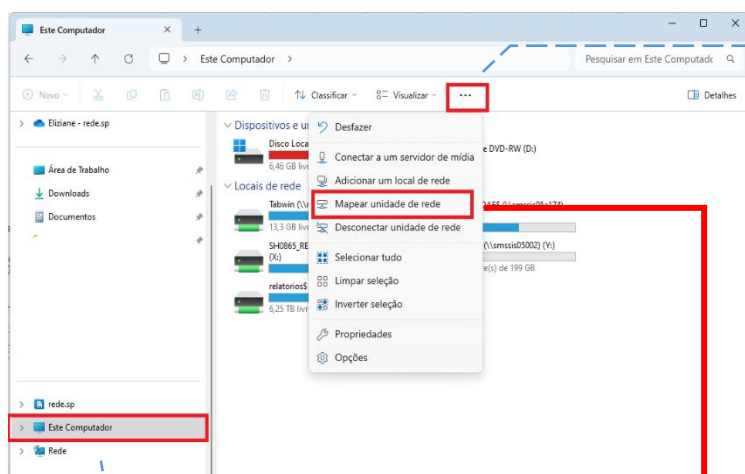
Este Computador ×  +

← → ↑ ⟳  Este Computador >  Pesquisar em Este Computado

Novo  Classificar  Visualizar  ···  Detalhes

Eliziane - rede.sp

Área de Trabalho
Downloads
Documentos

rede.sp
Este Computador
Rede

Dispositivos e u
Disco Loca
6,46 GB liv
e DVD-RW (D:)

Locais de rede
Tabwin (\\
13,3 GB liv
SH0865_RE
(X:)
(\\smssis05002) (Y:)
e(s) de 199 GB
relatorios$
6,25 TB livr

Desfazer
Conectar a um servidor de mídia
Adicionar um local de rede
Mapear unidade de rede
Desconectar unidade de rede
Selecionar tudo
Limpar seleção
Inverter seleção
Propriedades
Opções